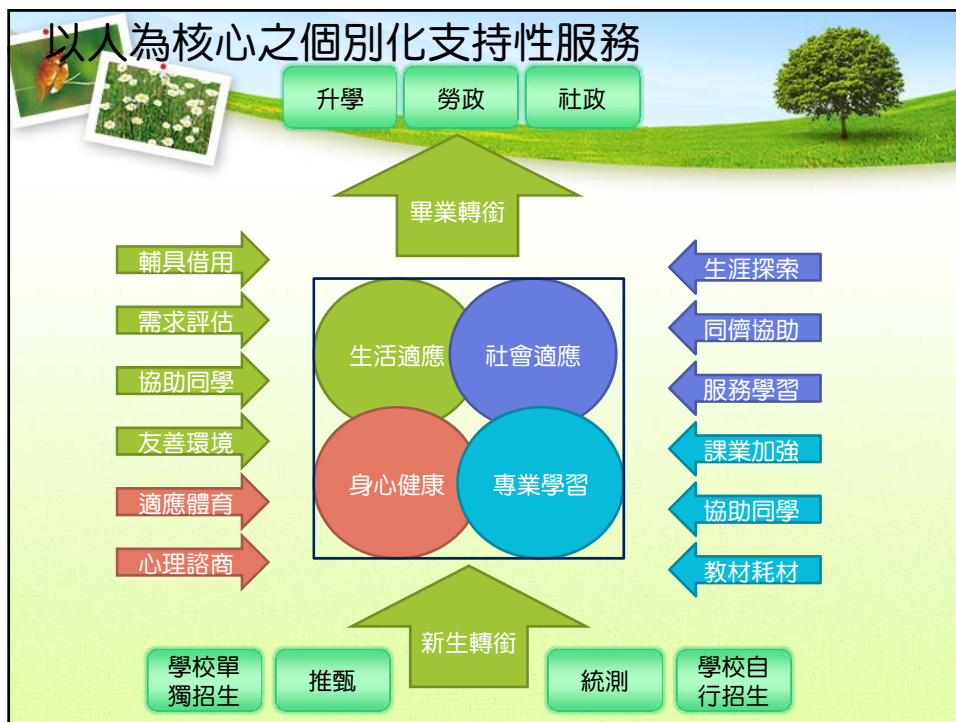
以人為核心之個別化支持性服務

升學
勞政
社政

畢業轉銜

輔具借用
需求評估
協助同學
友善環境
適應體育
心理諮商

生活適應
社會適應
身心健康
專業學習

生涯探索
同儕協助
服務學習
課業加強
協助同學
教材耗材

新生轉銜

學校單獨招生
推甄
統測
學校自行招生